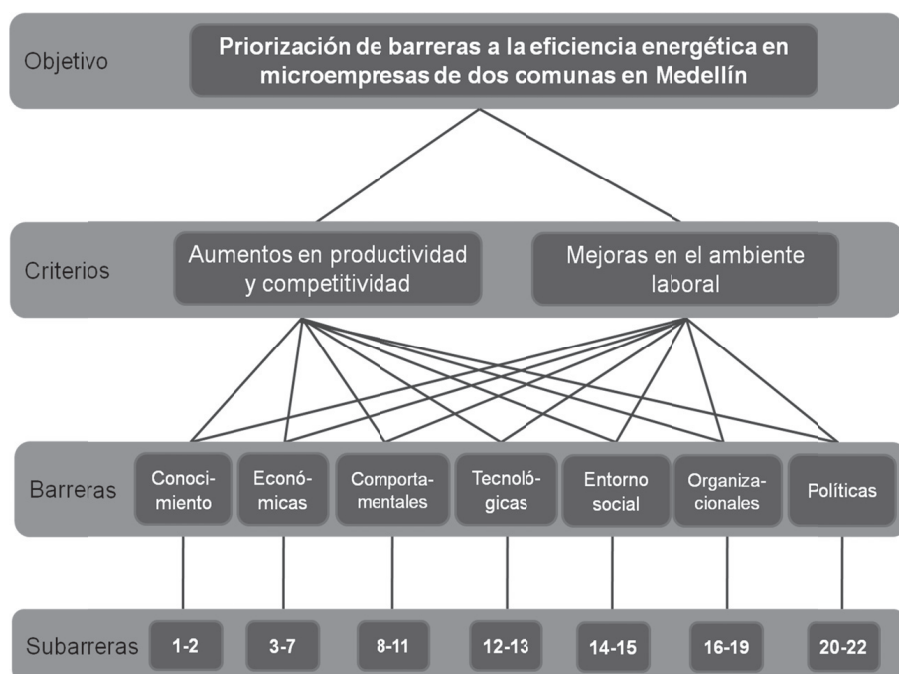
Objetivo

Priorización de barreras a la eficiencia energética en microempresas de dos comunas en Medellín

Criterios

Aumentos en productividad y competitividad

Mejoras en el ambiente laboral

Barreras

Conocimiento

Económicas

Comportamentales

Tecnológicas

Entorno social

Organizacionales

Políticas

Subarreras

1-2

3-7

8-11

12-13

14-15

16-19

20-22